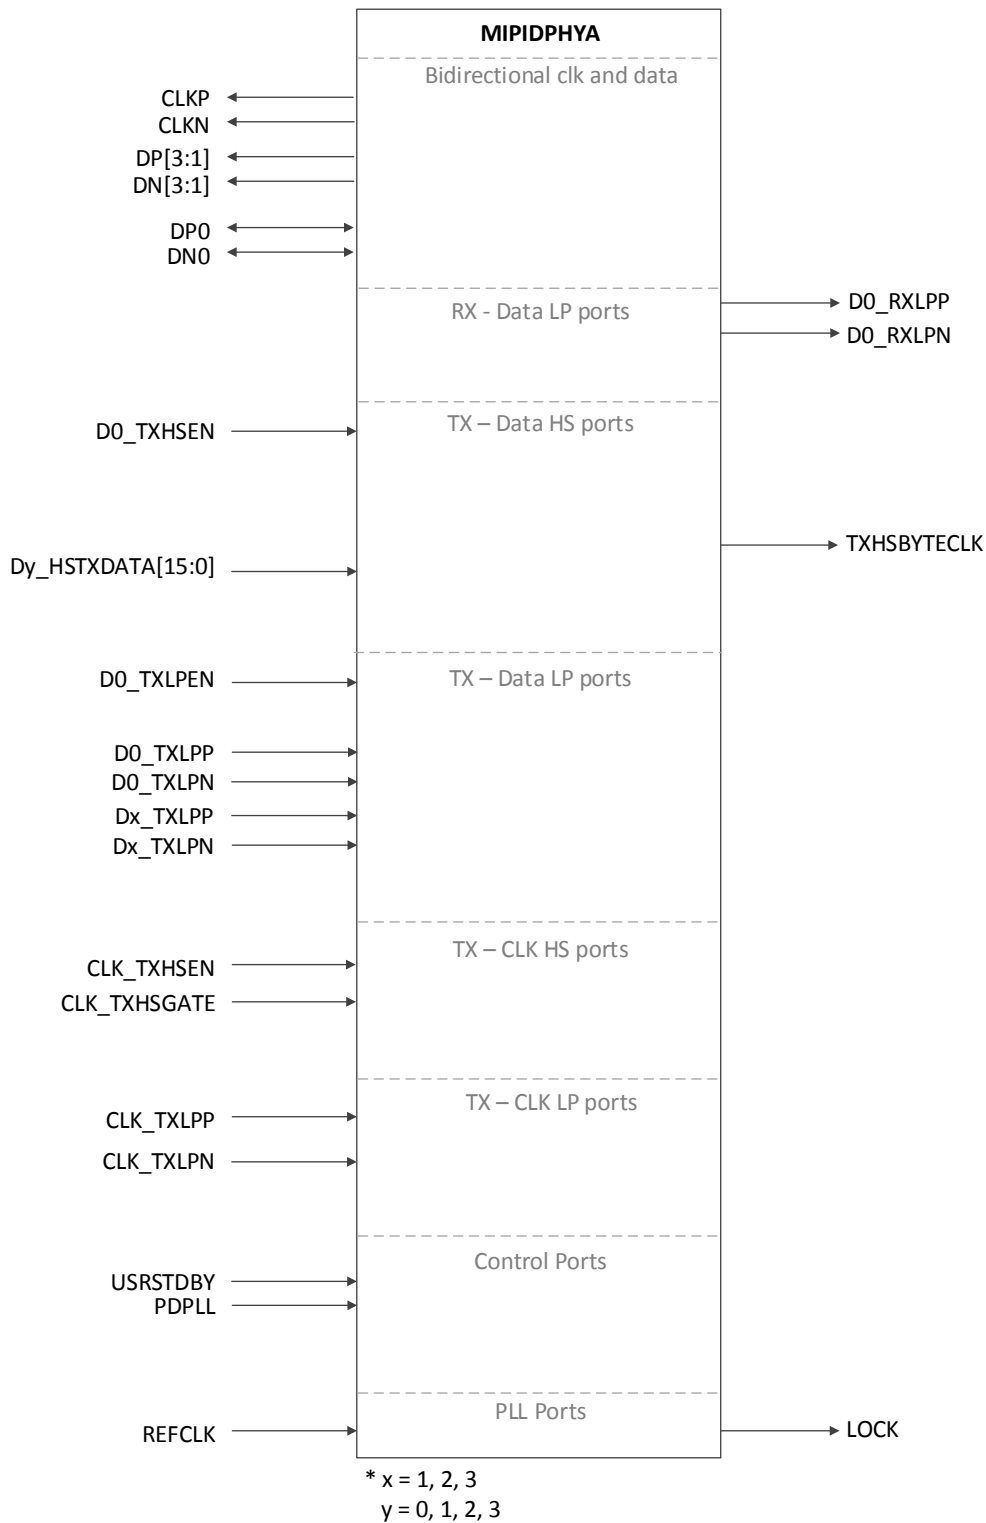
MIPIDPHYA

Bidirectional clk and data

CLKP
CLKN
DP[3:1]
DN[3:1]
DP0
DN0

RX - Data LP ports

D0_RXLPP
D0_RXLPN

TX – Data HS ports

D0_TXHSEN

Dy_HSTXDATA[15:0]

TXHSBYTECLK

TX – Data LP ports

D0_TXLPEN

D0_TXLPP
D0_TXLPN
Dx_TXLPP
Dx_TXLPN

TX – CLK HS ports

CLK_TXHSEN
CLK_TXHSGATE

TX – CLK LP ports

CLK_TXLPP
CLK_TXLPN

Control Ports

USRSTDBY
PDPLL

PLL Ports

REFCLK

LOCK

* x = 1, 2, 3
y = 0, 1, 2, 3